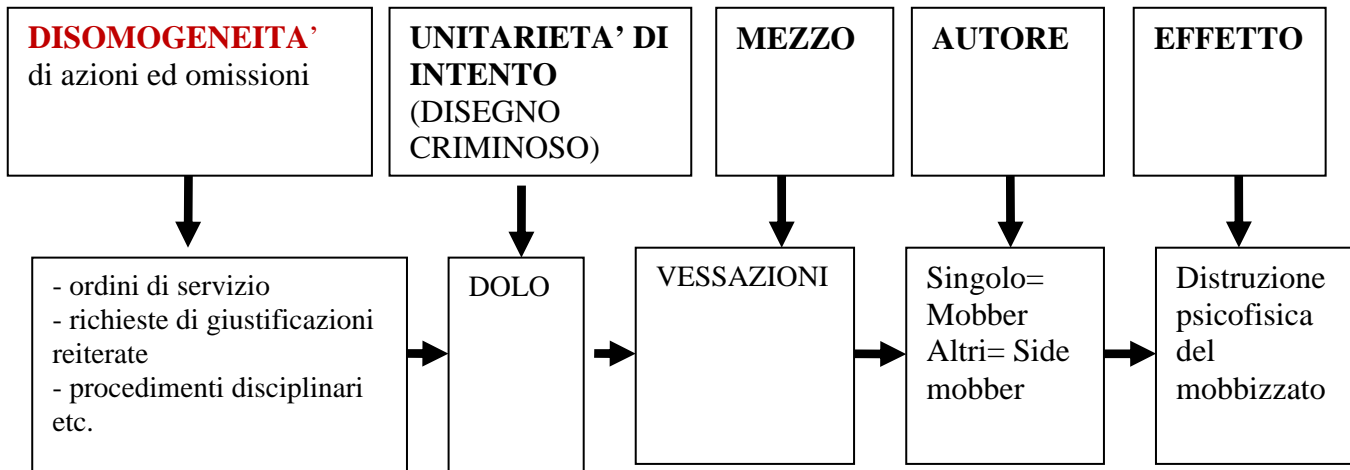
DISOMOGENEITA' di azioni ed omissioni

UNITARIETA' DI INTENTO (DISEGNO CRIMINOSO)

MEZZO

AUTORE

EFFETTO

- ordini di servizio
- richieste di giustificazioni reiterate
- procedimenti disciplinari etc.

DOLO

VESSAZIONI

Singolo= Mobber
Altri= Side mobber

Distruzione psicofisica del mobbizzato